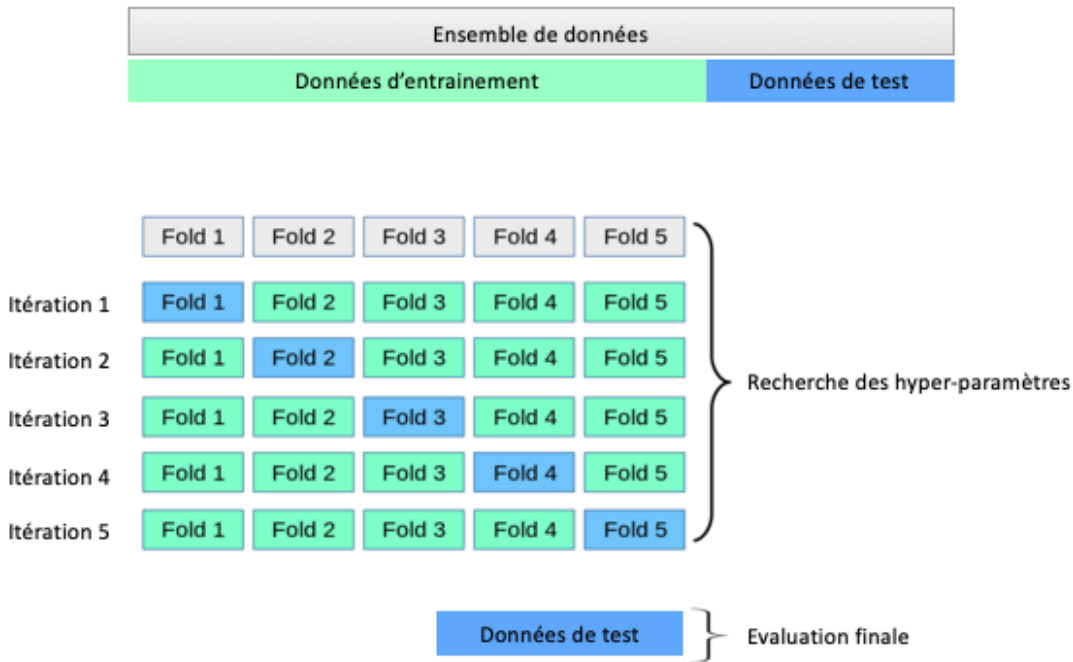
Ensemble de données

Données d'entrainement | Données de test

| | | | | | |
|---|---|---|---|---|---|
| | Fold 1 | Fold 2 | Fold 3 | Fold 4 | Fold 5 |
| Itération 1 | Fold 1 | Fold 2 | Fold 3 | Fold 4 | Fold 5 |
| Itération 2 | Fold 1 | Fold 2 | Fold 3 | Fold 4 | Fold 5 |
| Itération 3 | Fold 1 | Fold 2 | Fold 3 | Fold 4 | Fold 5 |
| Itération 4 | Fold 1 | Fold 2 | Fold 3 | Fold 4 | Fold 5 |
| Itération 5 | Fold 1 | Fold 2 | Fold 3 | Fold 4 | Fold 5 |

Recherche des hyper-paramètres

Données de test

Evaluation finale